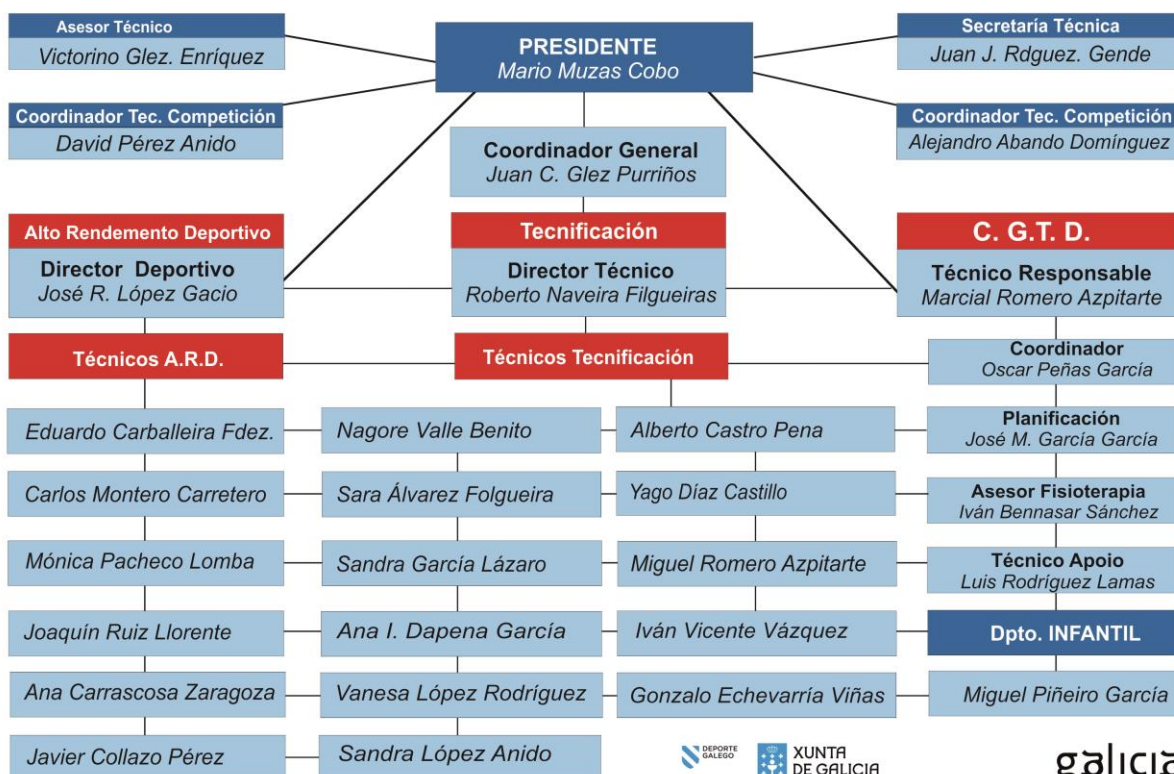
Asesor Técnico
Victorino Glez. Enríquez

PRESIDENTE
Mario Muzas Cobo

Secretaría Técnica
Juan J. Rdguez. Gende

Coordinador Tec. Competición
David Pérez Anido

Coordinador General
Juan C. Glez Purriños

Coordinador Tec. Competición
Alejandro Abando Domínguez

Alto Rendemento Deportivo
Director Deportivo
José R. López Gacio

Tecnificación
Director Técnico
Roberto Naveira Filgueiras

C. G.T. D.
Técnico Responsable
Marcial Romero Azpitarte

Técnicos A.R.D.

Técnicos Tecnificación

Coordinador
Oscar Peñas García

Eduardo Carballeira Fdez.

Nagore Valle Benito

Alberto Castro Pena

Planificación
José M. García García

Carlos Montero Carretero

Sara Álvarez Folgueira

Yago Díaz Castillo

Asesor Fisioterapia
Iván Bennasar Sánchez

Mónica Pacheco Lomba

Sandra García Lázaro

Miguel Romero Azpitarte

Técnico Apoio
Luis Rodríguez Lamas

Joaquín Ruiz Llorente

Ana I. Dapena García

Iván Vicente Vázquez

Dpto. INFANTIL

Ana Carrascosa Zaragoza

Vanesa López Rodríguez

Gonzalo Echevarría Viñas

Miguel Piñeiro García

Javier Collazo Pérez

Sandra López Anido

DEPORTE GALEGO

XUNTA DE GALICIA

galicia